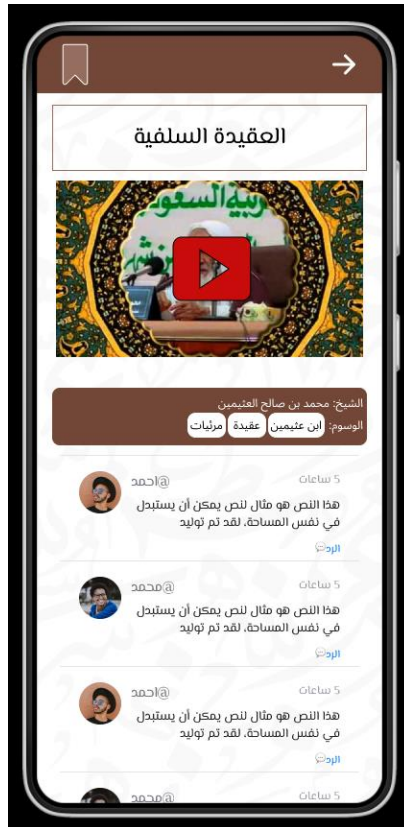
العقيدة السلفية

ربية السعو

الشيخ: محمد بن صالح العثيمين
الوسوم: ابن عثيمين عقيدة مرئيات

@احمد 5 ساعات
هذا النص هو مثال لنص يمكن أن يستبدل في نفس المساحة، لقد تم توليد
الرد

@محمد 5 ساعات
هذا النص هو مثال لنص يمكن أن يستبدل في نفس المساحة، لقد تم توليد
الرد

@احمد 5 ساعات
هذا النص هو مثال لنص يمكن أن يستبدل في نفس المساحة، لقد تم توليد
الرد

@محمد 5 ساعات